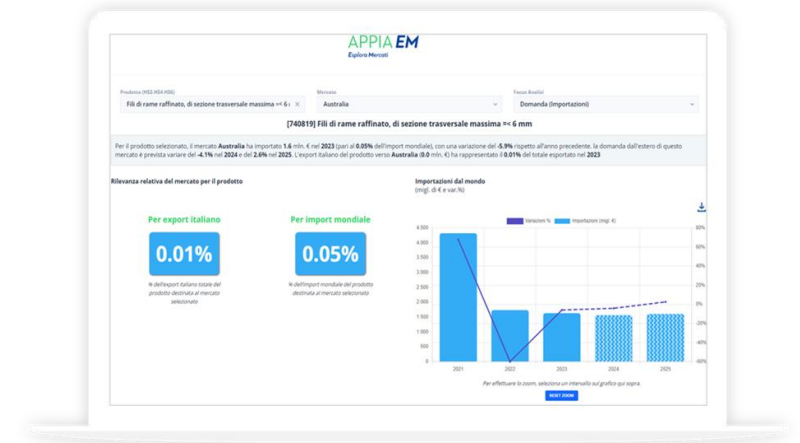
APPIA EM
Esplora Mercati

Prodotto (HS2-HS4-HS6)
Fili di rame raffinato, di sezione trasversale massima =< 6 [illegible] ×

Mercato
Australia

Focus Analisi
Domanda (Importazioni)

[740819] Fili di rame raffinato, di sezione trasversale massima =< 6 mm

Per il prodotto selezionato, il mercato Australia ha importato 1.6 mln. € nel 2023 (pari al 0.05% dell'import mondiale), con una variazione del -5.9% rispetto all'anno precedente. La domanda dall'estero di questo mercato è prevista variare del -4.1% nel 2024 e del 2.6% nel 2025. L'export italiano del prodotto verso Australia (0.0 mln. €) ha rappresentato il 0.01% del totale esportato nel 2023

Rilevanza relativa del mercato per il prodotto

Per export italiano
0.01%
% dell'export italiano totale del prodotto destinato al mercato selezionato

Per import mondiale
0.05%
% dell'import mondiale del prodotto destinato al mercato selezionato

Importazioni dal mondo
(migl. di € e var.%)

Variazioni %
Importazioni (migl. €)

4.500
4.000
3.500
3.000
2.500
2.000
1.500
1.000
500
0

80%
60%
40%
20%
0%
-20%
-40%
-60%

2021
2022
2023
2024
2025

Per effettuare lo zoom, seleziona un intervallo sul grafico qui sopra.

RESET ZOOM